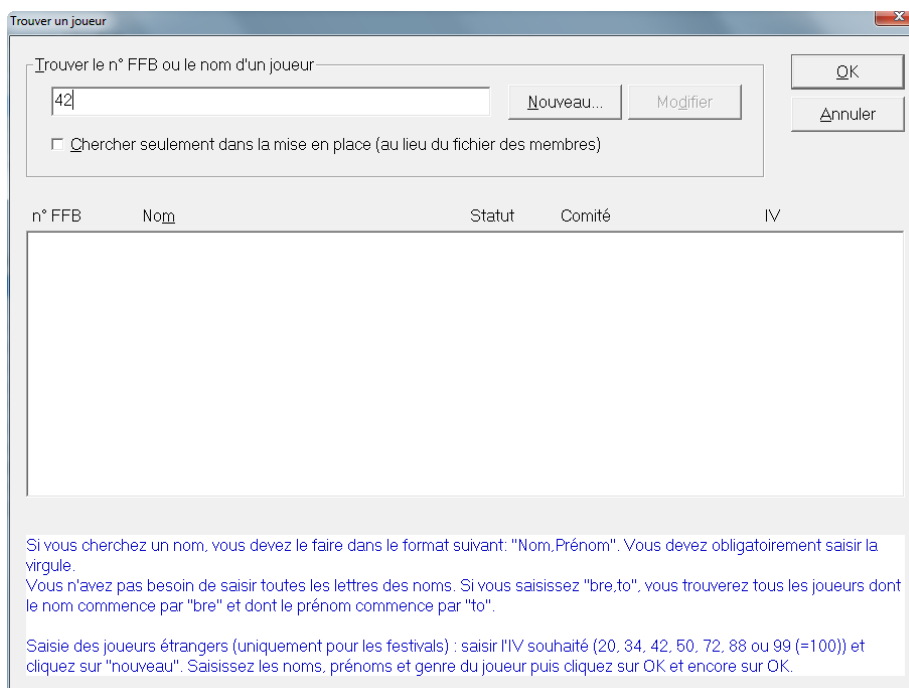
Trouver un joueur

Trouver le n° FFB ou le nom d'un joueur

42

Nouveau...

Modifier

OK

Annuler

Chercher seulement dans la mise en place (au lieu du fichier des membres)

| n° FFB | Nom | Statut | Comité | IV |
|---|---|---|---|---|

Si vous cherchez un nom, vous devez le faire dans le format suivant: "Nom,Prénom". Vous devez obligatoirement saisir la virgule.
Vous n'avez pas besoin de saisir toutes les lettres des noms. Si vous saisissez "bre,to", vous trouverez tous les joueurs dont le nom commence par "bre" et dont le prénom commence par "to".

Saisie des joueurs étrangers (uniquement pour les festivals) : saisir l'IV souhaité (20, 34, 42, 50, 72, 88 ou 99 (=100)) et cliquez sur "nouveau". Saisissez les noms, prénoms et genre du joueur puis cliquez sur OK et encore sur OK.